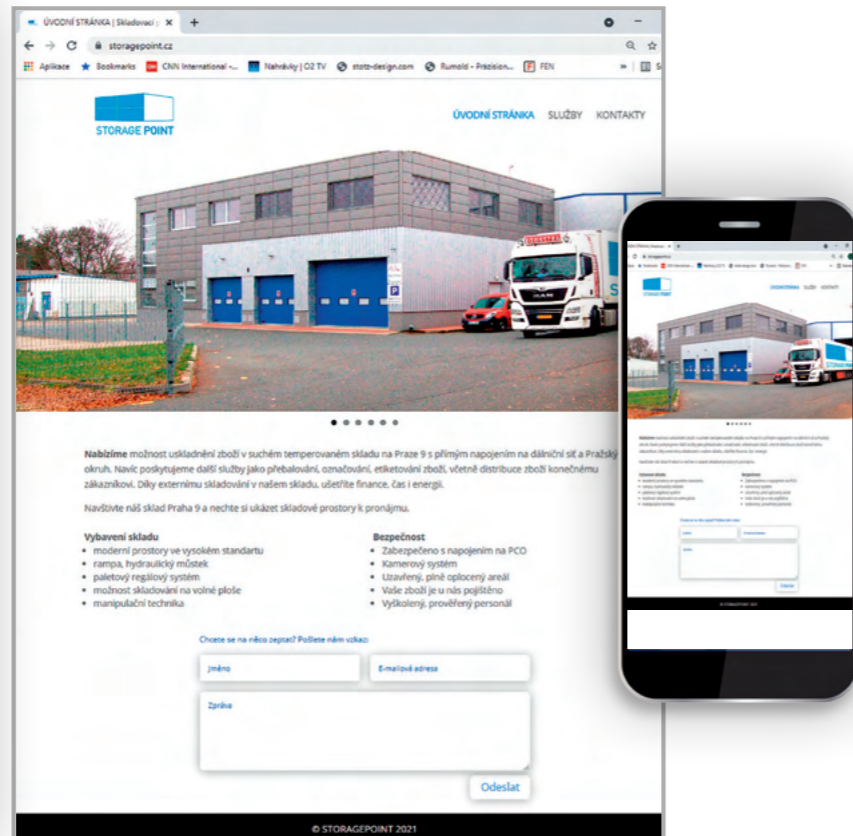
ÚVODNÍ STRÁNKA | Skladovací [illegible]

storagepoint.cz

Aplikace Bookmarks CNN International -... Nahrávky | O2 TV stotz-design.com Rumold - Präzision... FEN

STORAGE POINT

ÚVODNÍ STRÁNKA SLUŽBY KONTAKTY

STORAGE POINT

**Nabízíme** možnost uskladnění zboží v suchém temperovaném skladu na Praze 9 s přímým napojením na dálniční síť a Pražský okruh. Navíc poskytujeme další služby jako přebalování, označování, etiketování zboží, včetně distribuce zboží konečnému zákazníkovi. Díky externímu skladování v našem skladu, ušetříte finance, čas i energii.

Navštivte náš sklad Praha 9 a nechte si ukázat skladové prostory k pronájmu.

**Vybavení skladu**
- moderní prostory ve vysokém standartu
- rampa, hydraulický můstek
- paletový regálový systém
- možnost skladování na volné ploše
- manipulační technika

**Bezpečnost**
- Zabezpečeno s napojením na PCO
- Kamerový systém
- Uzavřený, plně oplocený areál
- Vaše zboží je u nás pojištěno
- Vyškolený, prověřený personál

Chcete se na něco zeptat? Pošlete nám vzkaz:

Jméno

E-mailová adresa

Zpráva

Odeslat

© STORAGEPOINT 2021